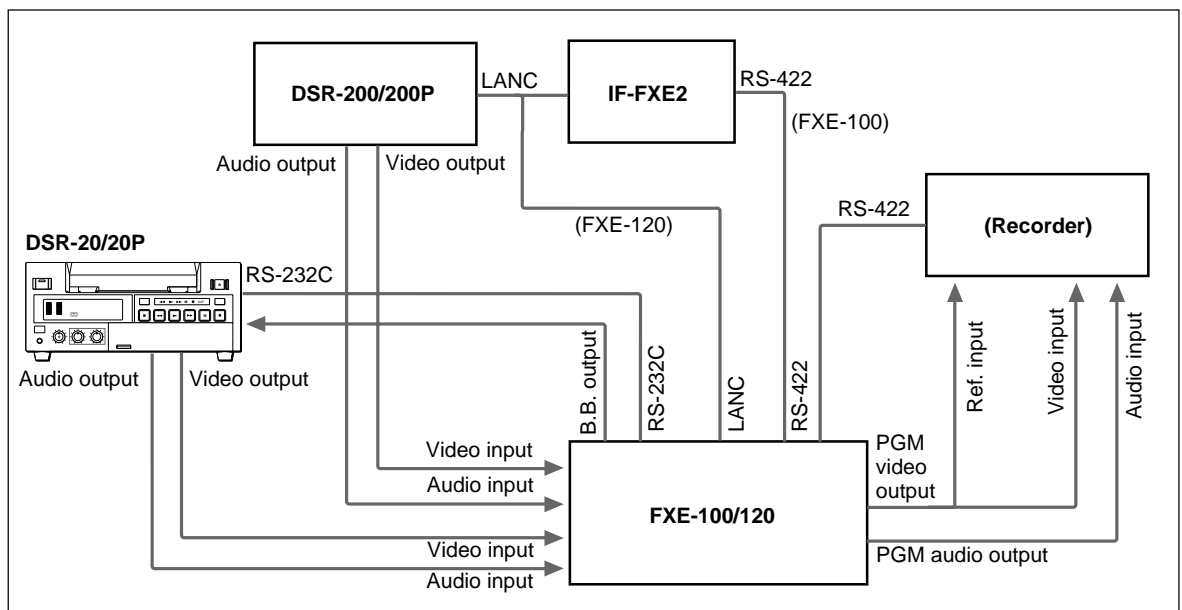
DSR-200/200P

LANC

IF-FXE2

RS-422

(FXE-100)

Audio output

Video output

RS-422

(FXE-120)

(Recorder)

DSR-20/20P

RS-232C

B.B. output

RS-232C

LANC

RS-422

Ref. input

Video input

Audio input

Audio output

Video output

Video input

Audio input

PGM video output

FXE-100/120

Video input

Audio input

PGM audio output